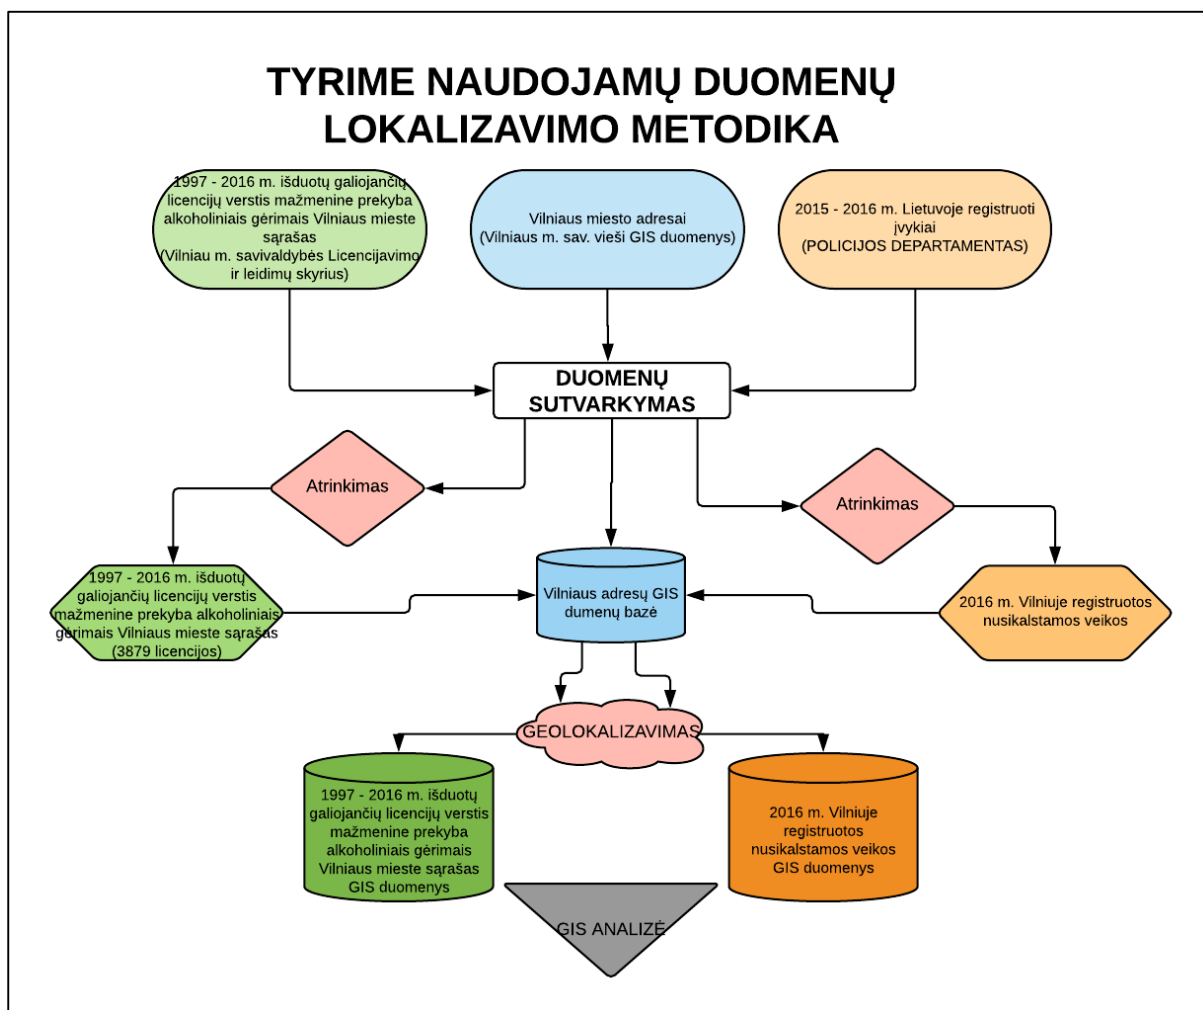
TYRIME NAUDOJAMŲ DUOMENŲ LOKALIZAVIMO METODIKA

1997 - 2016 m. išduotų galiojančių licencijų verstis mažmenine prekyba alkoholiniais gėrimais Vilniaus mieste sąrašas (Vilniau m. savivaldybės Licencijavimo ir leidimų skyrius)

Vilniaus miesto adresai (Vilniaus m. sav. vieši GIS duomenys)

2015 - 2016 m. Lietuvoje registruoti įvykiai (POLICIJOS DEPARTAMENTAS)

DUOMENŲ SUTVARKYMAS

Atrinkimas

Atrinkimas

1997 - 2016 m. išduotų galiojančių licencijų verstis mažmenine prekyba alkoholiniais gėrimais Vilniaus mieste sąrašas (3879 licencijos)

Vilniaus adresų GIS dumenų bazė

2016 m. Vilniuje registruotos nusikalstamos veikos

GEOLOKALIZAVIMAS

1997 - 2016 m. išduotų galiojančių licencijų verstis mažmenine prekyba alkoholiniais gėrimais Vilniaus mieste sąrašas GIS duomenys

2016 m. Vilniuje registruotos nusikalstamos veikos GIS duomenys

GIS ANALIZĖ